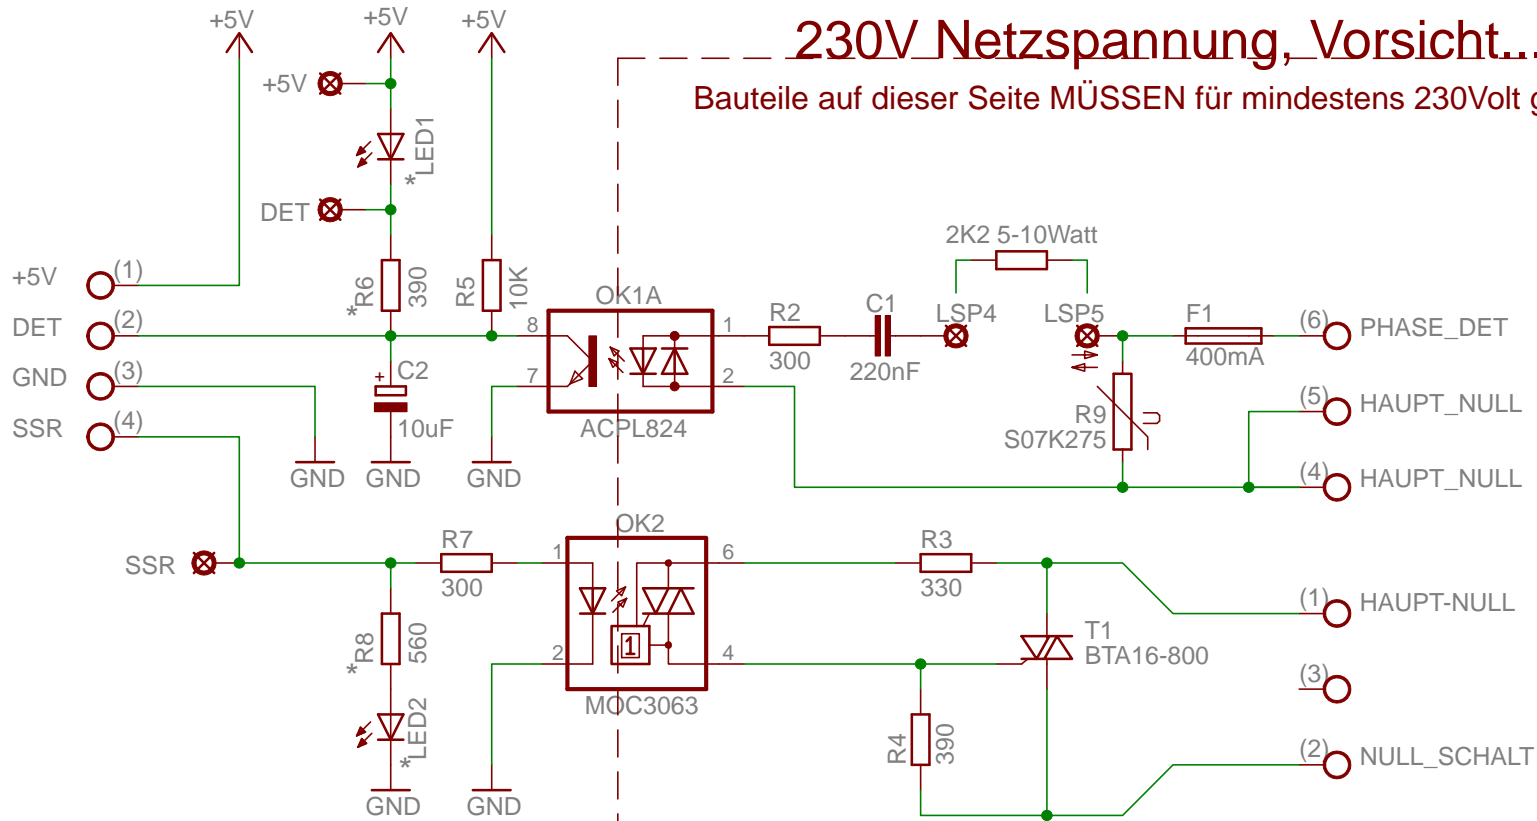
230V Netzspannung, Vorsicht...

Bauteile auf dieser Seite MÜSSEN für mindestens 230Volt g

+5V
+5V
+5V
+5V
LED1
*
DET
2K2 5-10Watt
+5V (1)
DET (2)
GND (3)
SSR (4)
*R6 390
R5 10K
OK1A
8
7
1
2
R2 300
C1 220nF
LSP4
LSP5
F1 400mA
(6) PHASE_DET
C2 +
10uF
ACPL824
R9 S07K275
(5) HAUPT_NULL
(4) HAUPT_NULL
GND
GND
GND
OK2
SSR
R7 300
1
6
R3 330
(1) HAUPT-NULL
*R8 560
2
4
1
T1 BTA16-800
(3)
MOC3063
LED2
*
R4 390
(2) NULL_SCHALT
GND
GND